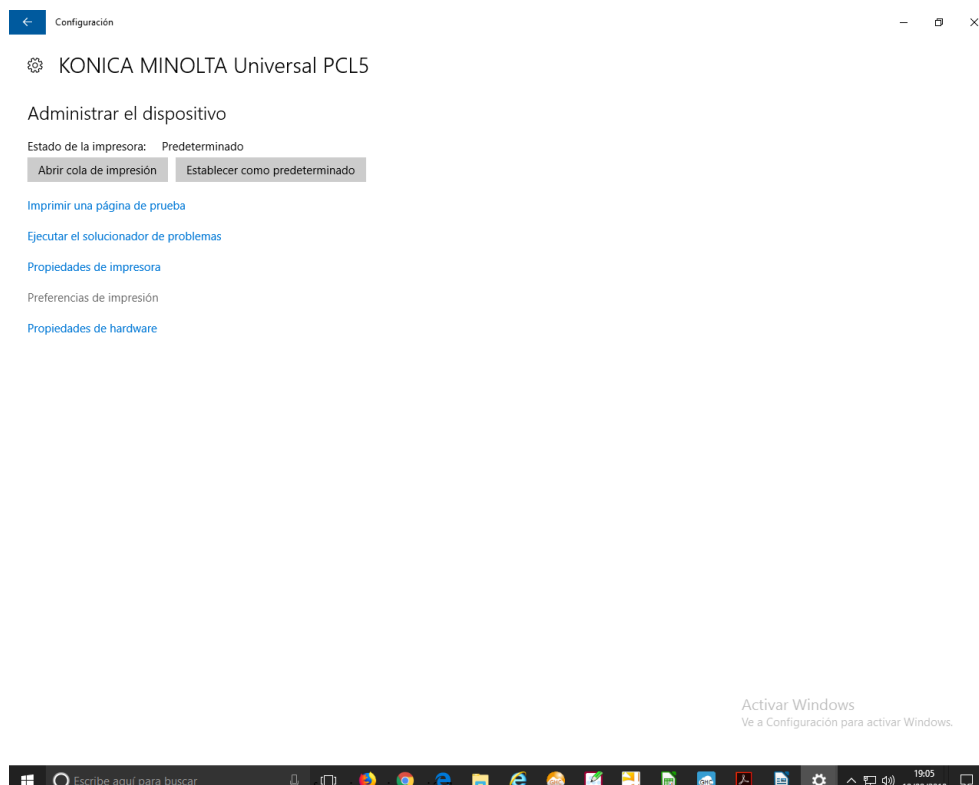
Configuración

KONICA MINOLTA Universal PCL5

Administrar el dispositivo

Estado de la impresora: Predeterminado

Abrir cola de impresión

Establecer como predeterminado

Imprimir una página de prueba

Ejecutar el solucionador de problemas

Propiedades de impresora

Preferencias de impresión

Propiedades de hardware

Activar Windows
Ve a Configuración para activar Windows.

Escribe aquí para buscar

19:05
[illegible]